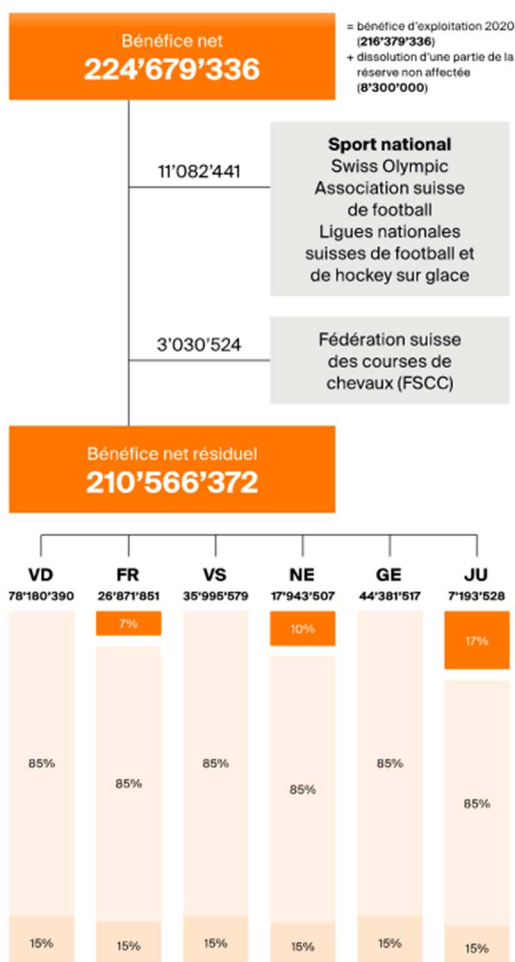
Bénéfice net
224'679'336

= bénéfice d'exploitation 2020 (216'379'336)
+ dissolution d'une partie de la réserve non affectée (8'300'000)

11'082'441

Sport national
Swiss Olympic
Association suisse de football
Ligues nationales suisses de football et de hockey sur glace

3'030'524

Fédération suisse des courses de chevaux (FSCC)

Bénéfice net résiduel
210'566'372

| VD | FR | VS | NE | GE | JU |
|---|---|---|---|---|---|
| 78'180'390 | 26'871'851 | 35'995'579 | 17'943'507 | 44'381'517 | 7'193'528 |
| | 7% | | 10% | | 17% |
| 85% | 85% | 85% | 85% | 85% | 85% |
| 15% | 15% | 15% | 15% | 15% | 15% |